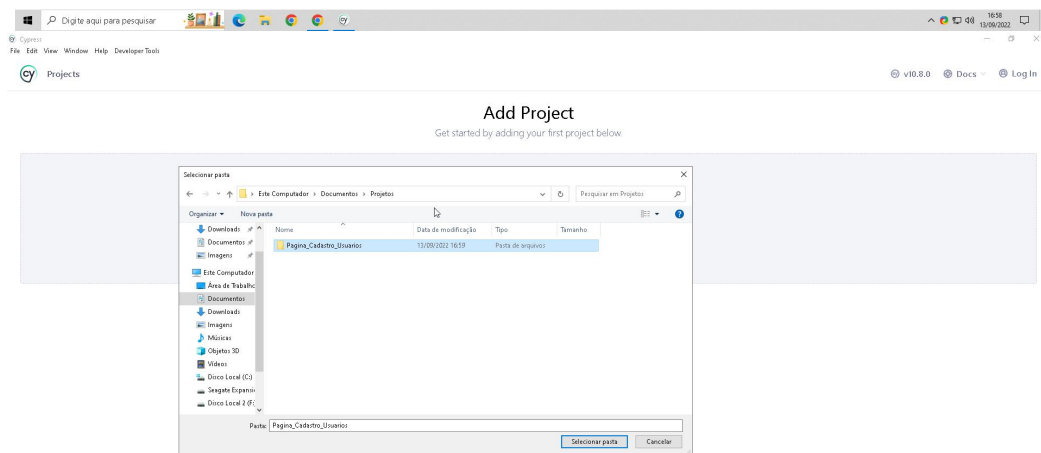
Digite aqui para pesquisar

16:58
13/09/2022

Cypress
File Edit View Window Help Developer Tools

Projects

v10.8.0 Docs Log In

Add Project
Get started by adding your first project below

Selecionar pasta

Este Computador › Documentos › Projetos

Pesquisar em Projetos

Organizar ▾ Nova pasta

Downloads
Documentos
Imagens
Este Computador
Área de Trabalho
Documentos
Downloads
Imagens
Músicas
Objetos 3D
Vídeos
Disco Local (C:)
Seagate Expansi
Disco Local 2 (F:

| Nome | Data de modificação | Tipo | Tamanho |
|---|---|---|---|
| Pagina_Cadastro_Usuarios | 13/09/2022 16:59 | Pasta de arquivos | |

Pasta: Pagina_Cadastro_Usuarios

Selecionar pasta Cancelar